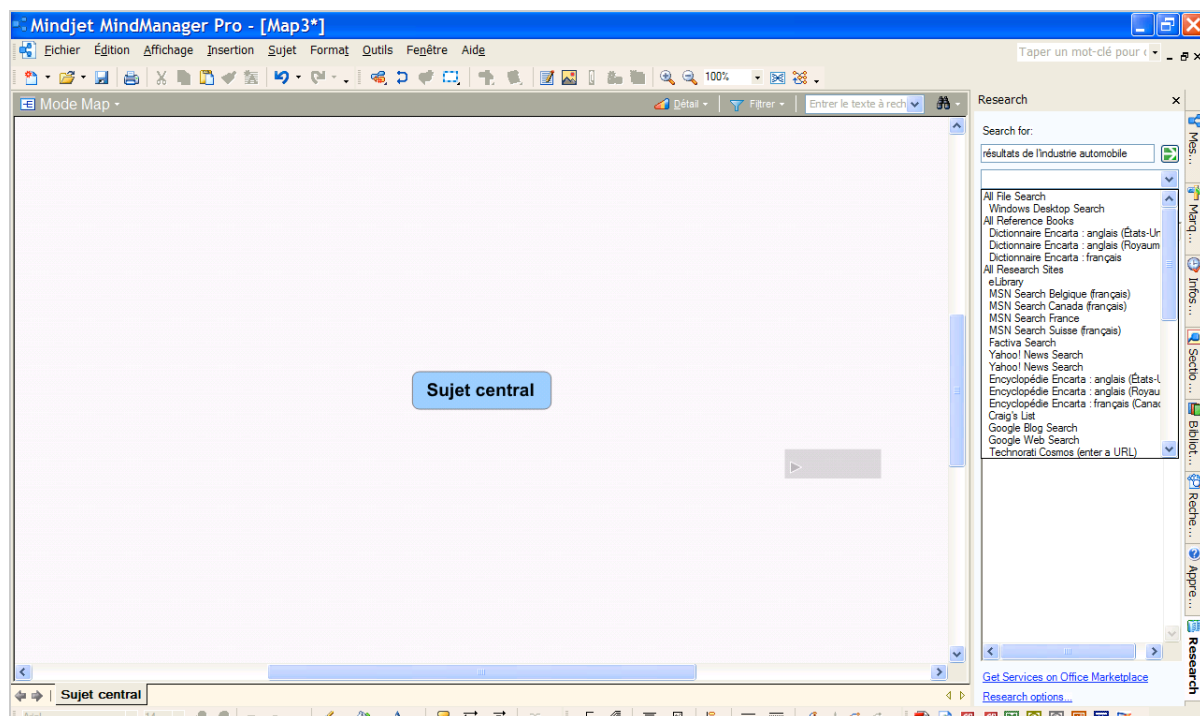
Mindjet MindManager Pro - [Map3*]

Fichier Édition Affichage Insertion Sujet Format Outils Fenêtre Aide

Taper un mot-clé pour

100%

Mode Map

Détail

Filtrer

Entrer le texte à rech

Research

Search for:

résultats de l'industrie automobile

All File Search
Windows Desktop Search
All Reference Books
Dictionnaire Encarta : anglais (États-Ur
Dictionnaire Encarta : anglais (Royaum
Dictionnaire Encarta : français
All Research Sites
eLibrary
MSN Search Belgique (français)
MSN Search Canada (français)
MSN Search France
MSN Search Suisse (français)
Factiva Search
Yahoo! News Search
Yahoo! News Search
Encyclopédie Encarta : anglais (États-U
Encyclopédie Encarta : anglais (Royau
Encyclopédie Encarta : français (Canac
Craig's List
Google Blog Search
Google Web Search
Technorati Cosmos (enter a URL)

Sujet central

Get Services on Office Marketplace

Research options...

Mes...

Marq...

Infos...

Sectio...

Bibliot...

Reche...

Appre...

Research

Sujet central